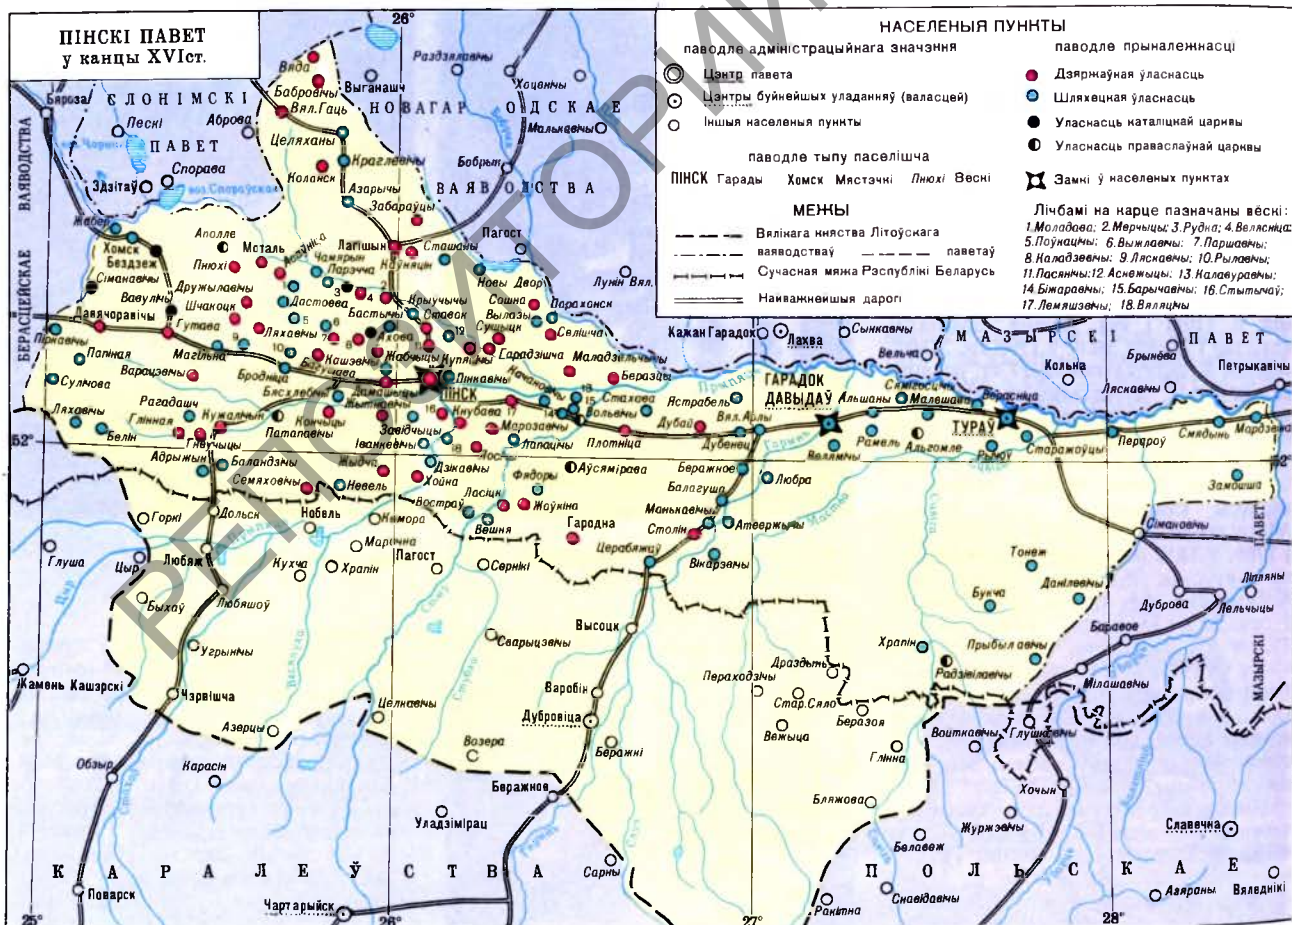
ПІНСКІ ПАВЕТ
у канцы XVIст.

НАСЕЛЕНЫЯ ПУНКТЫ
паводле адміністрацыйнага значэння
Цэнтр павета
Цэнтры буйнейшых уладанняў (валасцей)
Іншыя населеныя пункты
паводле прыналежнасці
Дзяржаўная уласнасць
Шляхецкая ўласнасць
Уласнасць каталіцкай царквы
Уласнасць праваслаўнай царквы
паводле тыпу паселішча
ПІНСК Гарады Хомск Мястэчкі Пнюхі Вёскі
Замкі ў населеных пунктах
МЕЖЫ
Вялікага княства Літоўскага
ваяводстваў
паветаў
Сучасная мяжа Рэспублікі Беларусь
Найважнейшыя дарогі
Лічбамі на карце пазначаны вёскі: 1.Моладава; 2.Мерчыцы; 3.Руда; 4.Велясніца; 5.Поўнацічы; 6.Выжлавічы; 7.Паршавічы; 8.Каладзевічы; 9.Лясковічы; 10.Рылавічы; 11.Пасяничы; 12.Аснежыцы; 13.Калавуравічы; 14.Бінаравічы; 15.Барычавічы; 16.Стытычаў; 17.Лемяшэвічы; 18.Вяляцічы

26° 25° 27° 28° 52° 52°

СЛОНІМСКІ ПАВЕТ
НОВАГАРОДСКАЕ ВАЯВОДСТВА
БЕРАСЦЕЙСКАЕ ВАЯВОДСТВА
МАЗЫРСКІ ПАВЕТ
МАЗЫРСКІ ПАВЕТ
КАРАЛЕЎСТВА ПОЛЬСКАЕ

Вяда Бабровічы Выганашч Раздзялавічы Хоцянічы Бяроза Лескі Аброва Вял.Гаць Малькавічы Целяханы Краглевічы Бобрык Спорава Коланск Азарычы Здзітава Забараўцы Жабер Аполле Мсталь Лагішын Сташэвічы Пагост Хомск Бездзеж Пнюхі Чамяры Нуўнашын Новы Двор Лунін Вял. Сіманавічы Дружылавічы Парэчча Вавулічы Шчакоцк Дастоева Крычычы Сошна Параханск Дывін Даўнчоравічы Гутава Ляхавічы Бастыны Ставок Вылазы Пакава Сушчыцы Сяліца Кажан Гарадок Лахва Сынкавічы Лапінкая Магільна Кашэвічы Нахава Гарадзішча Маладзілічы Вяльча Брынёва Варацэвічы Жабычыцы Купятычы Коньна Петрыкавічы Сулічова Бродніца Пінкавічы Ляхавічы Бяскекічы ПІНСК Беразцы Ляскавічы Рагалашч Кушыкіна Кужалічы Домашчыцы Стахава Ястрабель ГАРАДОК ДАВЫДАЎ Альшаны Сямігосцічы Малешава Верасніца Глінная Кончыцы Кнубава Вольны Дубай Вял. Алы Бялін Патапавічы Марозавічы Дубенец ТУРАЎ Перароў Смядынь Мардзіцы Гнеўчыцы Іванікевічы Лапацін Плотніца Рамель Альгомле Рычоў Старажоўцы Адрыжын Заўдічычы Дзікавічы Аўсімірава Бяражное Любра Баландзічы Жыдча Хойна Фядоры Балагушы Замошша Семяхавічы Невель Ласіцк Жаўкіна Манькавічы Горкі Дольск Нобель Востраў Вешня Гародна Столін Атвержычы Сіманавічы Марчына Пагост Цераблякуў Тонеж Глуша Любязь Кухча Храпін Серніка Вікарэвічы Данілевічы Лінляны Цыр Быхаў Любяшоў Высоцк Букча Дуброва Лельчыцы Сварыцэвічы Храпін Прыбылавічы Баравое Угрынічы Драздыні Радзівілавічы Жамень Кашэрскі Чэрвішча Пераходзічы Варобін Стар.Сяло Мілашавічы Дубровіца Беразое Азерцы Целкавічы Вежыца Воцтавічы Глушкевічы Бяражні Глінна Вазера Обзыр Карасін Бяражное Бляжова Хочын Уладзімірац Жаржэвічы Славечна Белавеж Сарны Кі Ракітна Сновідовічы Азярлны Вяледнікі Поварск Чартарыйск